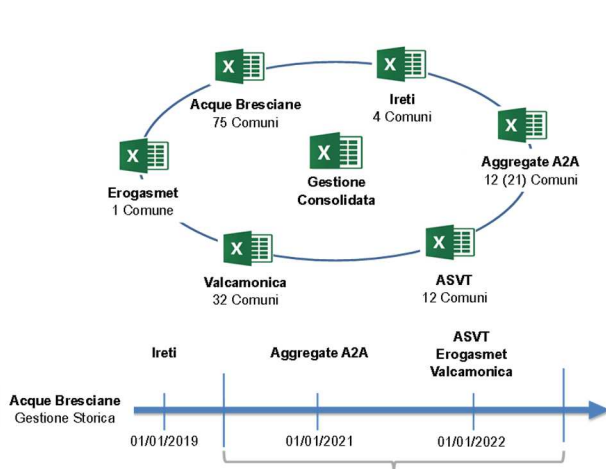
Acque Bresciane
75 Comuni

Ireti
4 Comuni

Aggregate A2A
12 (21) Comuni

Erogasmet
1 Comune

Gestione
Consolidata

Valcamonica
32 Comuni

ASVT
12 Comuni

Ireti

Aggregate A2A

ASVT
Erogasmet
Valcamonica

Acque Bresciane
Gestione Storica

01/01/2019

01/01/2021

01/01/2022